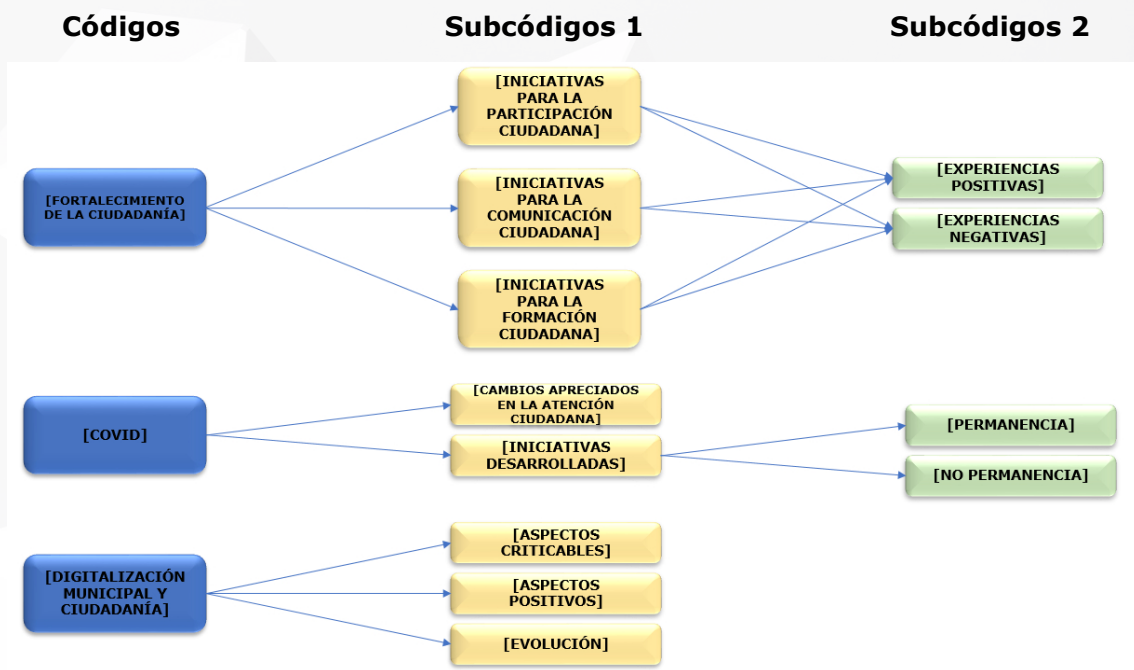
Códigos

Subcódigos 1

Subcódigos 2

[FORTALECIMIENTO DE LA CIUDADANÍA]

[INICIATIVAS PARA LA PARTICIPACIÓN CIUDADANA]

[INICIATIVAS PARA LA COMUNICACIÓN CIUDADANA]

[INICIATIVAS PARA LA FORMACIÓN CIUDADANA]

[EXPERIENCIAS POSITIVAS]

[EXPERIENCIAS NEGATIVAS]

[COVID]

[CAMBIOS APRECIADOS EN LA ATENCIÓN CIUDADANA]

[INICIATIVAS DESARROLLADAS]

[PERMANENCIA]

[NO PERMANENCIA]

[DIGITALIZACIÓN MUNICIPAL Y CIUDADANÍA]

[ASPECTOS CRITICABLES]

[ASPECTOS POSITIVOS]

[EVOLUCIÓN]